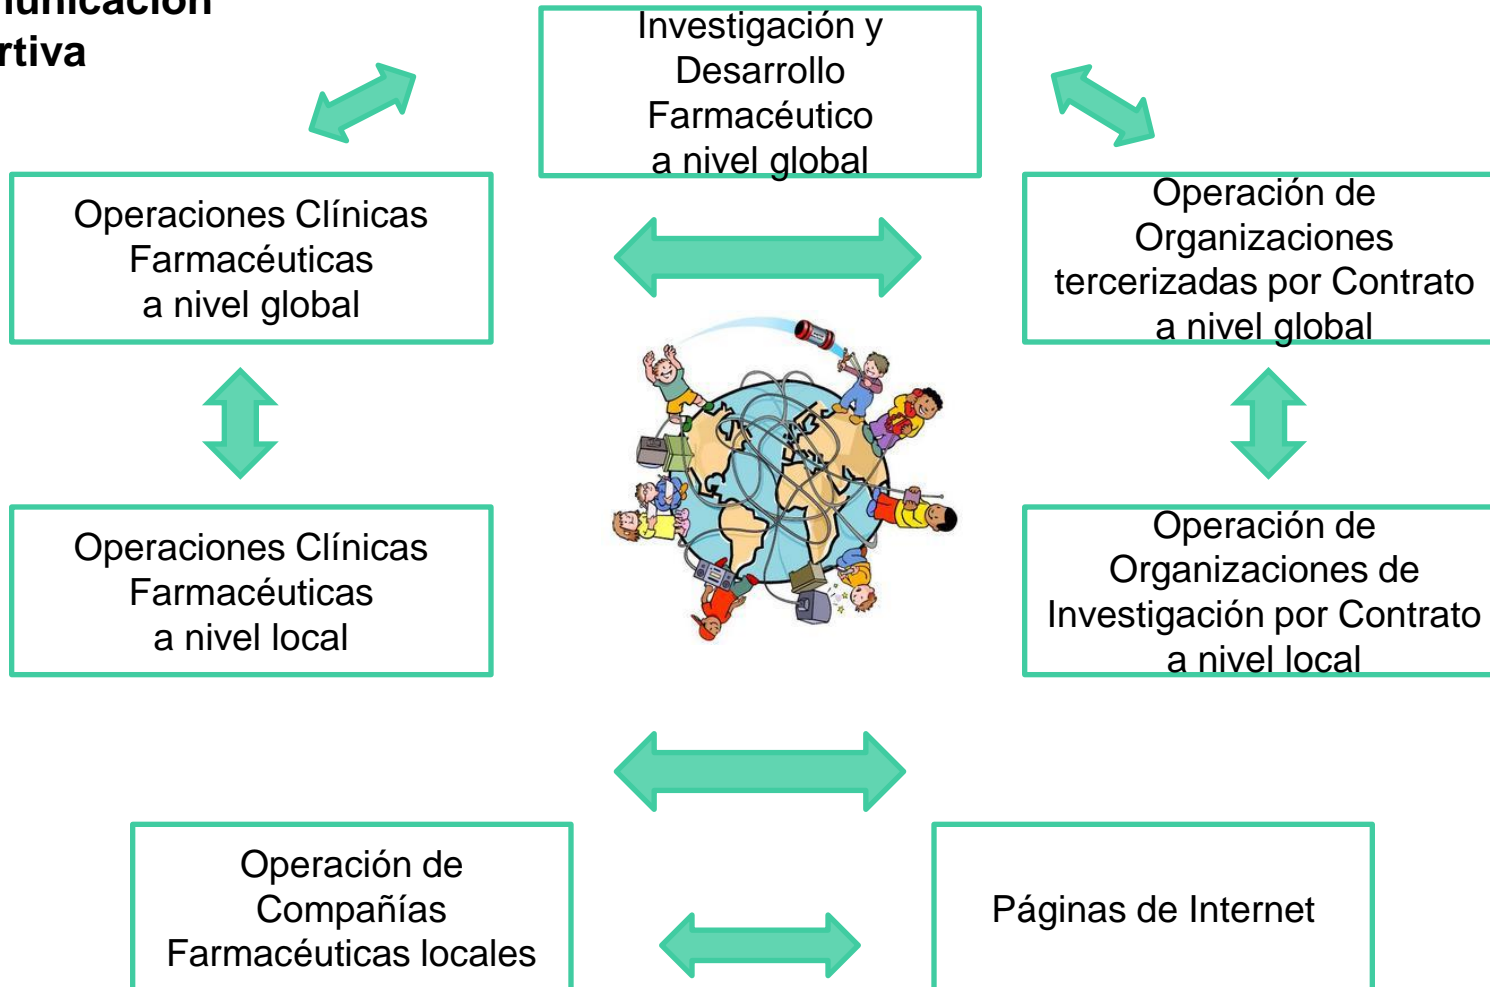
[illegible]unicación
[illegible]rtiva

Investigación y Desarrollo Farmacéutico a nivel global

Operaciones Clínicas Farmacéuticas a nivel global

Operación de Organizaciones tercerizadas por Contrato a nivel global

Operaciones Clínicas Farmacéuticas a nivel local

Operación de Organizaciones de Investigación por Contrato a nivel local

Operación de Compañías Farmacéuticas locales

Páginas de Internet